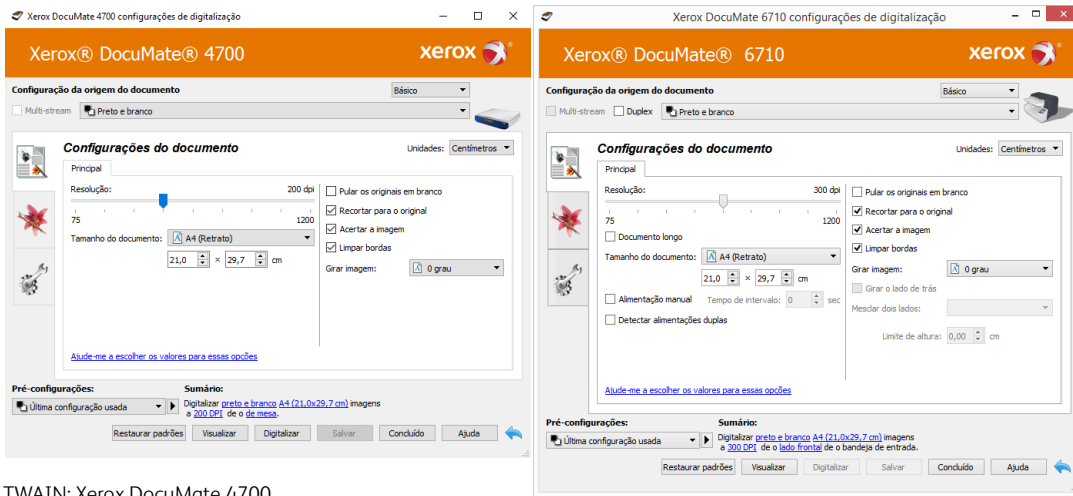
Xerox DocuMate 4700 configurações de digitalização

Xerox® DocuMate® 4700

xerox

Configuração da origem do documento

Básico

Multi-stream

Preto e branco

Configurações do documento

Unidades: Centímetros

Principal

Resolução:

200 dpi

75

1200

Tamanho do documento:

A4 (Retrato)

21,0 × 29,7 cm

Pular os originais em branco

Recortar para o original

Acertar a imagem

Limpar bordas

Girar imagem:

0 grau

Ajude-me a escolher os valores para essas opções

Pré-configurações:

Última configuração usada

Sumário:

Digitalizar preto e branco A4 (21,0x29,7 cm) imagens a 200 DPI de o de mesa.

Restaurar padrões

Visualizar

Digitalizar

Salvar

Concluído

Ajuda

TWAIN: Xerox DocuMate 4700

Xerox DocuMate 6710 configurações de digitalização

Xerox® DocuMate® 6710

xerox

Configuração da origem do documento

Básico

Multi-stream

Duplex

Preto e branco

Configurações do documento

Unidades: Centímetros

Principal

Resolução:

300 dpi

75

1200

Documento longo

Tamanho do documento:

A4 (Retrato)

21,0 × 29,7 cm

Alimentação manual

Tempo de intervalo: 0 sec

Detectar alimentações duplas

Pular os originais em branco

Recortar para o original

Acertar a imagem

Limpar bordas

Girar imagem:

0 grau

Girar o lado de trás

Mesclar dois lados:

Limite de altura: 0,00 cm

Ajude-me a escolher os valores para essas opções

Pré-configurações:

Última configuração usada

Sumário:

Digitalizar preto e branco A4 (21,0x29,7 cm) imagens a 300 DPI de o lado frontal de o bandeja de entrada.

Restaurar padrões

Visualizar

Digitalizar

Salvar

Concluído

Ajuda